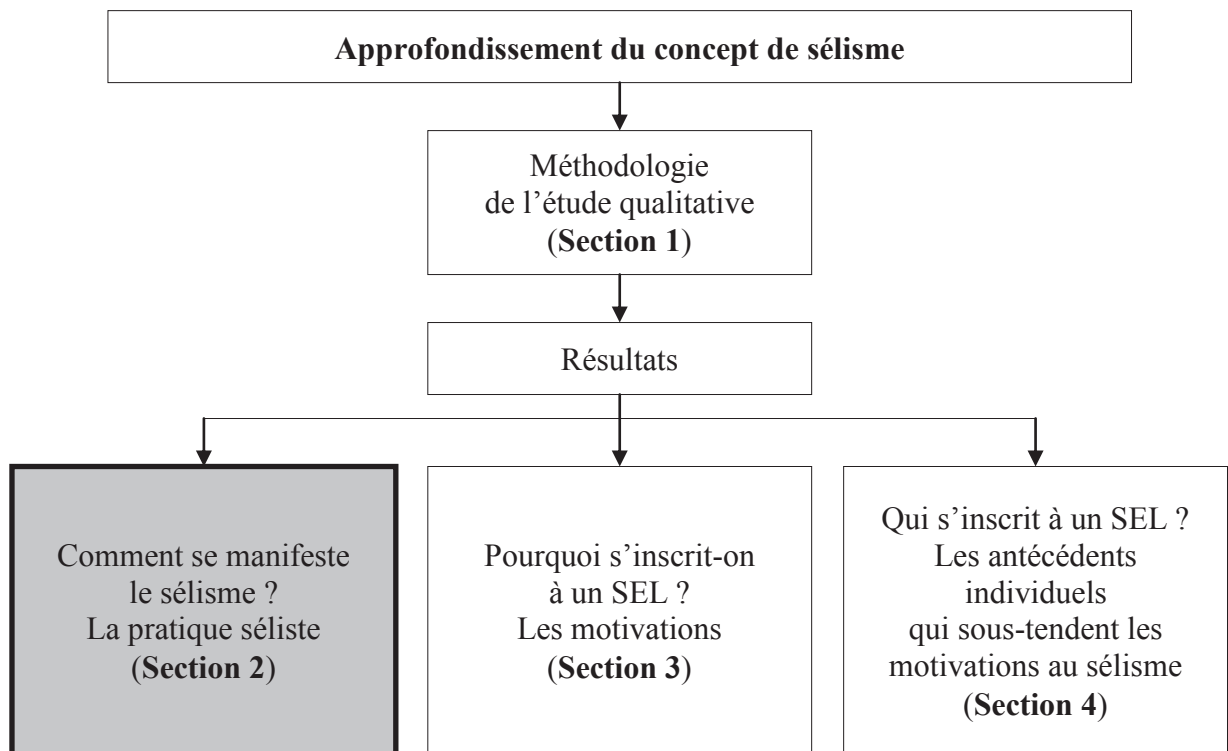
Approfondissement du concept de sélisme

Méthodologie de l'étude qualitative (Section 1)

Résultats

Comment se manifeste le sélisme ? La pratique séliste (Section 2)

Pourquoi s'inscrit-on à un SEL ? Les motivations (Section 3)

Qui s'inscrit à un SEL ? Les antécédents individuels qui sous-tendent les motivations au sélisme (Section 4)